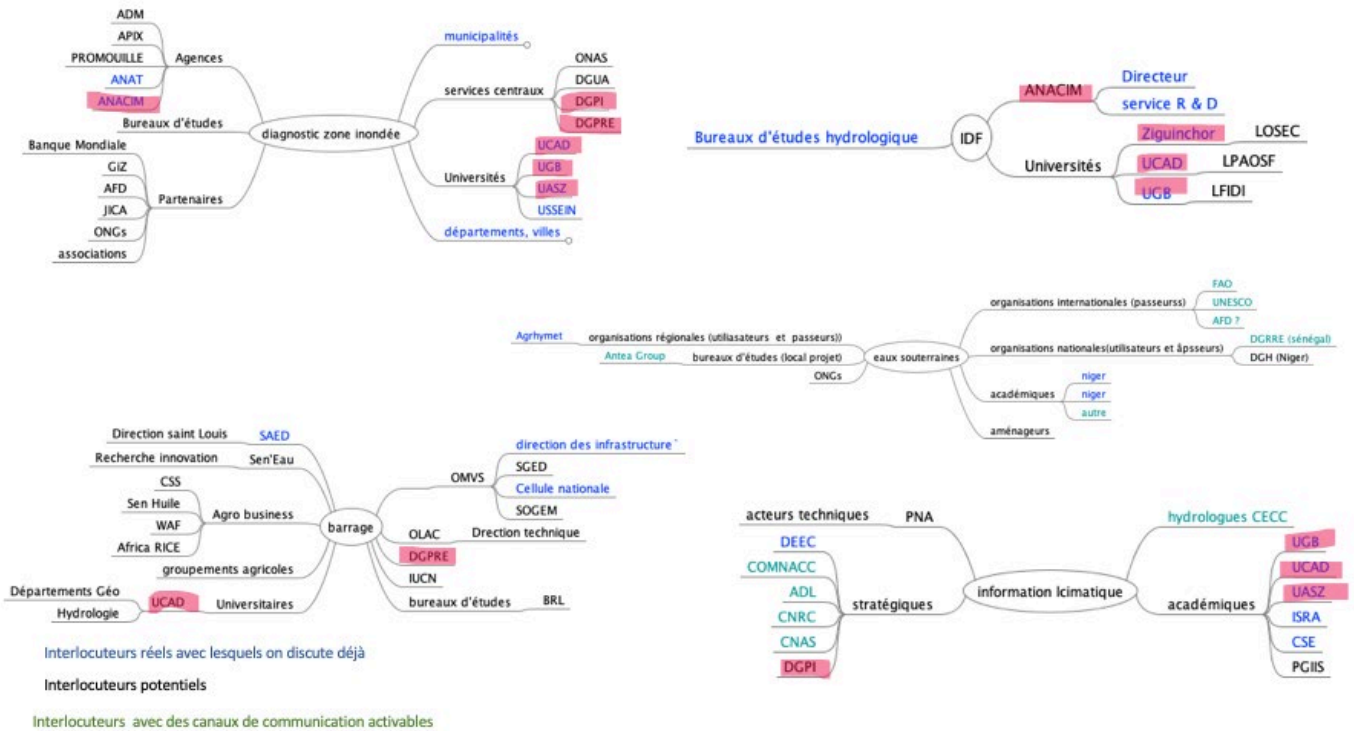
ADM
APIX
PROMOUILLE
ANAT
ANACIM
Agences
Bureaux d'études
Banque Mondiale
GIZ
AFD
JICA
ONGs
associations
Partenaires
diagnostic zone inondée
municipalités
services centraux
ONAS
DGUA
DGPI
DGPRE
Universités
UCAD
UGB
UASZ
USSEIN
départements, villes

Bureaux d'études hydrologique
IDF
ANACIM
Directeur
service R & D
Universités
Ziguinchor
LOSEC
UCAD
LPAOSF
UGB
LFIDI

Agrhymet
organisations régionales (utiliasateurs et passeurs))
Antea Group
bureaux d'études (local projet)
ONGs
eaux souterraines
organisations internationales (passeurss)
FAO
UNESCO
AFD ?
organisations nationales(utilisateurs et âpsseurs)
DGRRE (sénégal)
DGH (Niger)
académiques
niger
niger
autre
aménageurs

Direction saint Louis
SAED
Recherche innovation
Sen'Eau
CSS
Sen Huile
WAF
Africa RICE
Agro business
groupements agricoles
Départements Géo
Hydrologie
UCAD
Universitaires
barrage
OMVS
direction des infrastructure
SGED
Cellule nationale
SOGEM
OLAC
Drection technique
DGPRE
IUCN
bureaux d'études
BRL

acteurs techniques
PNA
DEEC
COMNACC
ADL
CNRC
CNAS
DGPI
stratégiques
information lcimatique
hydrologues CECC
UGB
UCAD
UASZ
ISRA
CSE
PGIIS
académiques

Interlocuteurs réels avec lesquels on discute déjà
Interlocuteurs potentiels
Interlocuteurs avec des canaux de communication activables